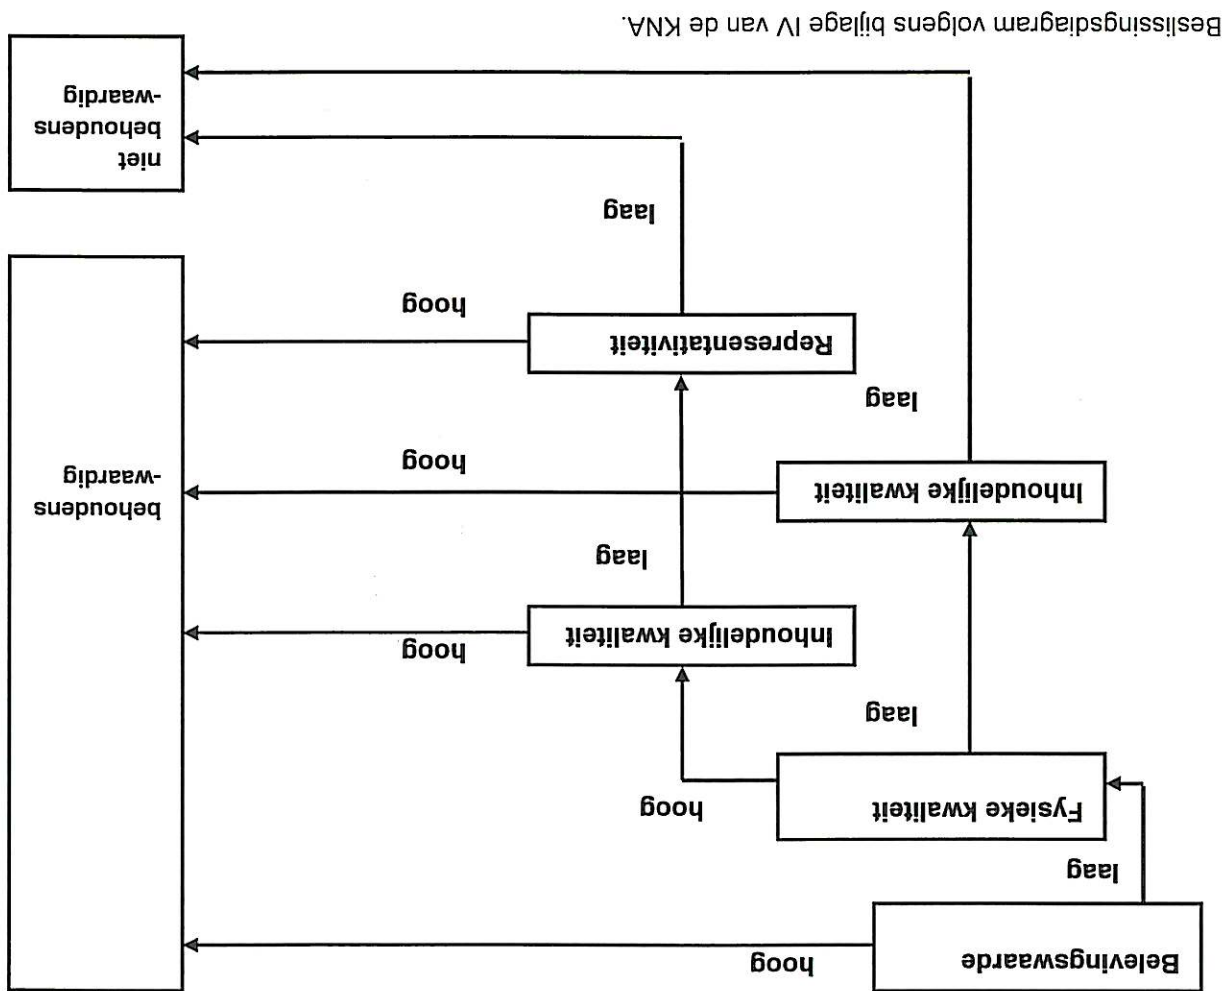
Beslissingsdiagram volgens bijlage IV van de KNA.

Belevingswaarde

hoog

laag

Fysieke kwaliteit

hoog

laag

Inhoudelijke kwaliteit

hoog

laag

Inhoudelijke kwaliteit

hoog

laag

Representativiteit

hoog

laag

behoudens-waardig

niet behoudens-waardig